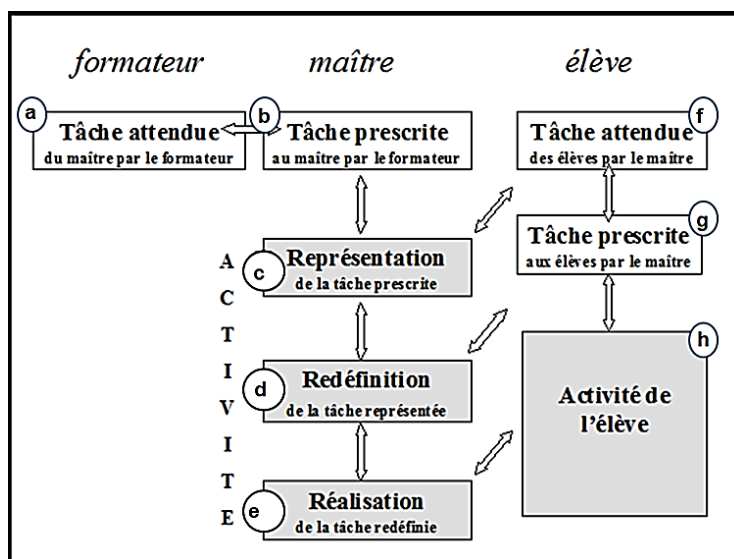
formateur

maître

élève

a
Tâche attendue
du maitre par le formateur

b
Tâche prescrite
au maitre par le formateur

f
Tâche attendue
des élèves par le maitre

g
Tâche prescrite
aux élèves par le maitre

A
C
T
I
V
I
T
E

c
Représentation
de la tâche prescrite

d
Redéfinition
de la tâche représentée

e
Réalisation
de la tâche redéfinie

h
Activité de l'élève